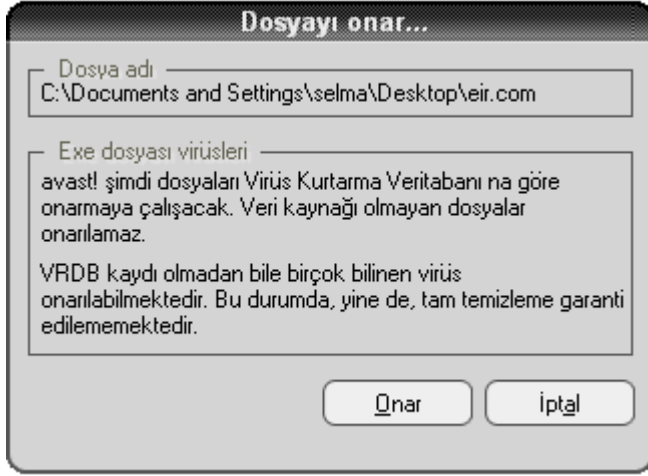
Dosyayı onar...

Dosya adı
C:\Documents and Settings\selma\Desktop\eir.com

Exe dosyası virüsleri
avast! şimdi dosyaları Virüs Kurtarma Veritabanı na göre onarmaya çalışacak. Veri kaynağı olmayan dosyalar onarılamaz.

VRDB kaydı olmadan bile birçok bilinen virüs onarılabilmektedir. Bu durumda, yine de, tam temizleme garanti edilememektedir.

Onar
İptal